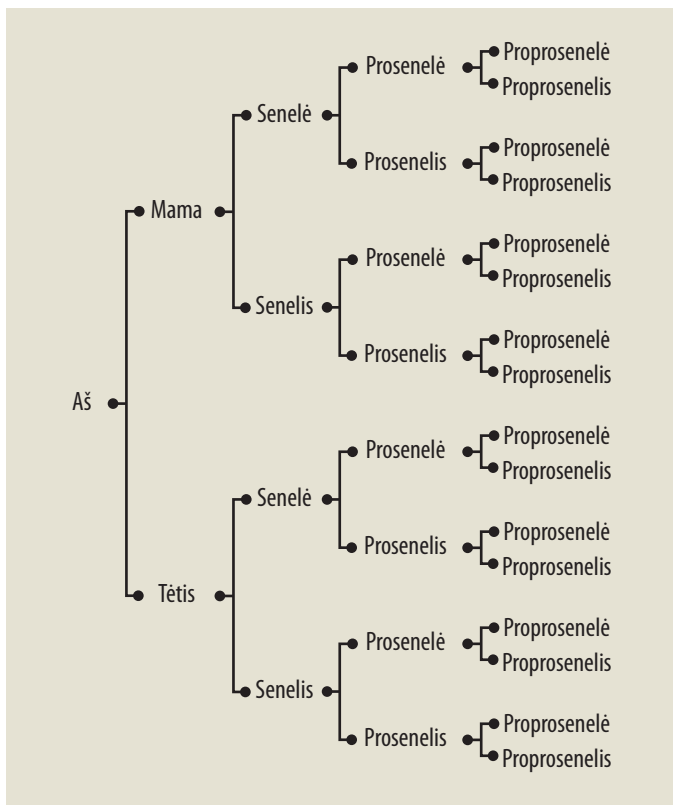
Aš

Mama

Senelė

Prosenelė

Proprosenelė

Proprosenelis

Prosenelis

Proprosenelė

Proprosenelis

Senelis

Prosenelė

Proprosenelė

Proprosenelis

Prosenelis

Proprosenelė

Proprosenelis

Tėtis

Senelė

Prosenelė

Proprosenelė

Proprosenelis

Prosenelis

Proprosenelė

Proprosenelis

Senelis

Prosenelė

Proprosenelė

Proprosenelis

Prosenelis

Proprosenelė

Proprosenelis